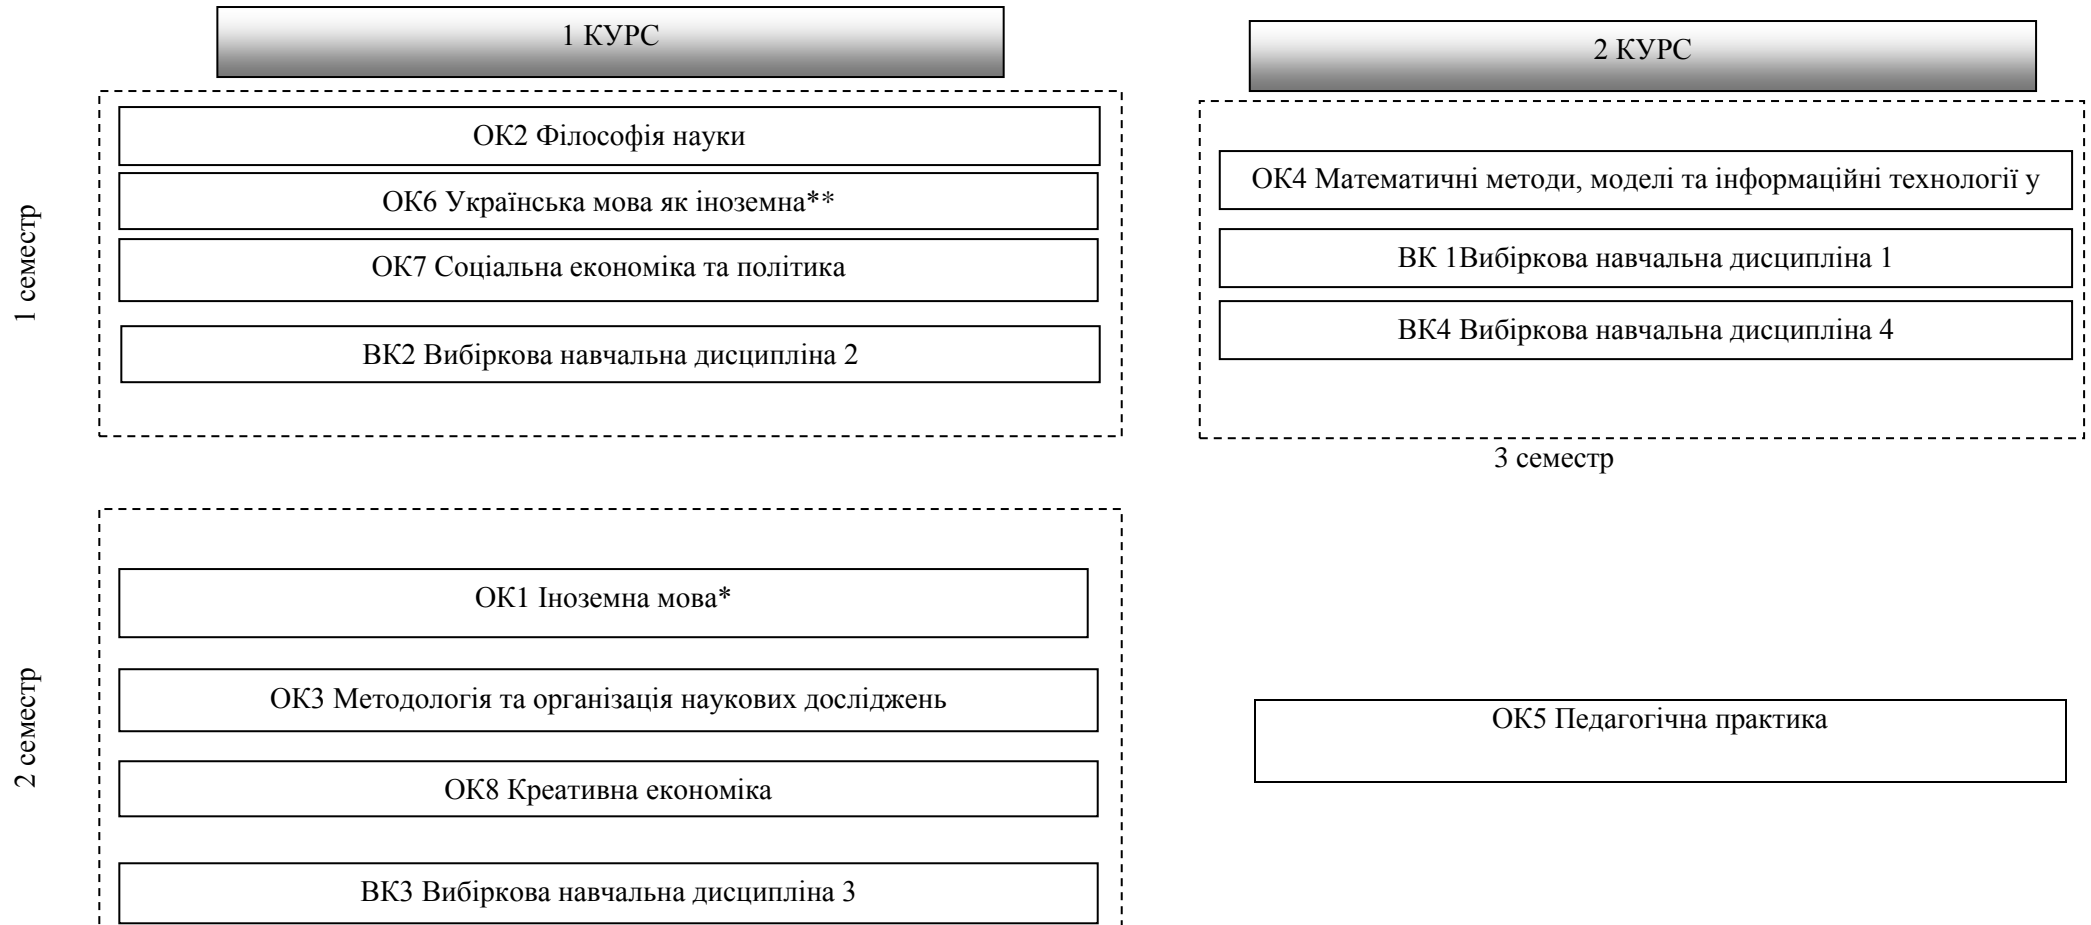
1 КУРС

1 семестр

ОК2 Філософія науки

ОК6 Українська мова як іноземна**

ОК7 Соціальна економіка та політика

ВК2 Вибіркова навчальна дисципліна 2

2 КУРС

ОК4 Математичні методи, моделі та інформаційні технології у

ВК 1Вибіркова навчальна дисципліна 1

ВК4 Вибіркова навчальна дисципліна 4

3 семестр

2 семестр

ОК1 Іноземна мова*

ОК3 Методологія та організація наукових досліджень

ОК8 Креативна економіка

ВК3 Вибіркова навчальна дисципліна 3

ОК5 Педагогічна практика